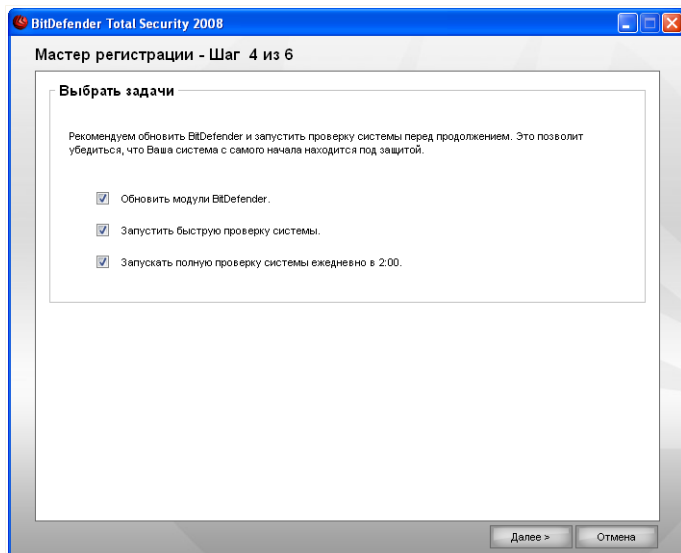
BitDefender Total Security 2008

Мастер регистрации - Шаг 4 из 6

Выбрать задачи

Рекомендуем обновить BitDefender и запустить проверку системы перед продолжением. Это позволит убедиться, что Ваша система с самого начала находится под защитой.

Обновить модули BitDefender.

Запустить быструю проверку системы.

Запускать полную проверку системы ежедневно в 2:00.

Далее >

Отмена